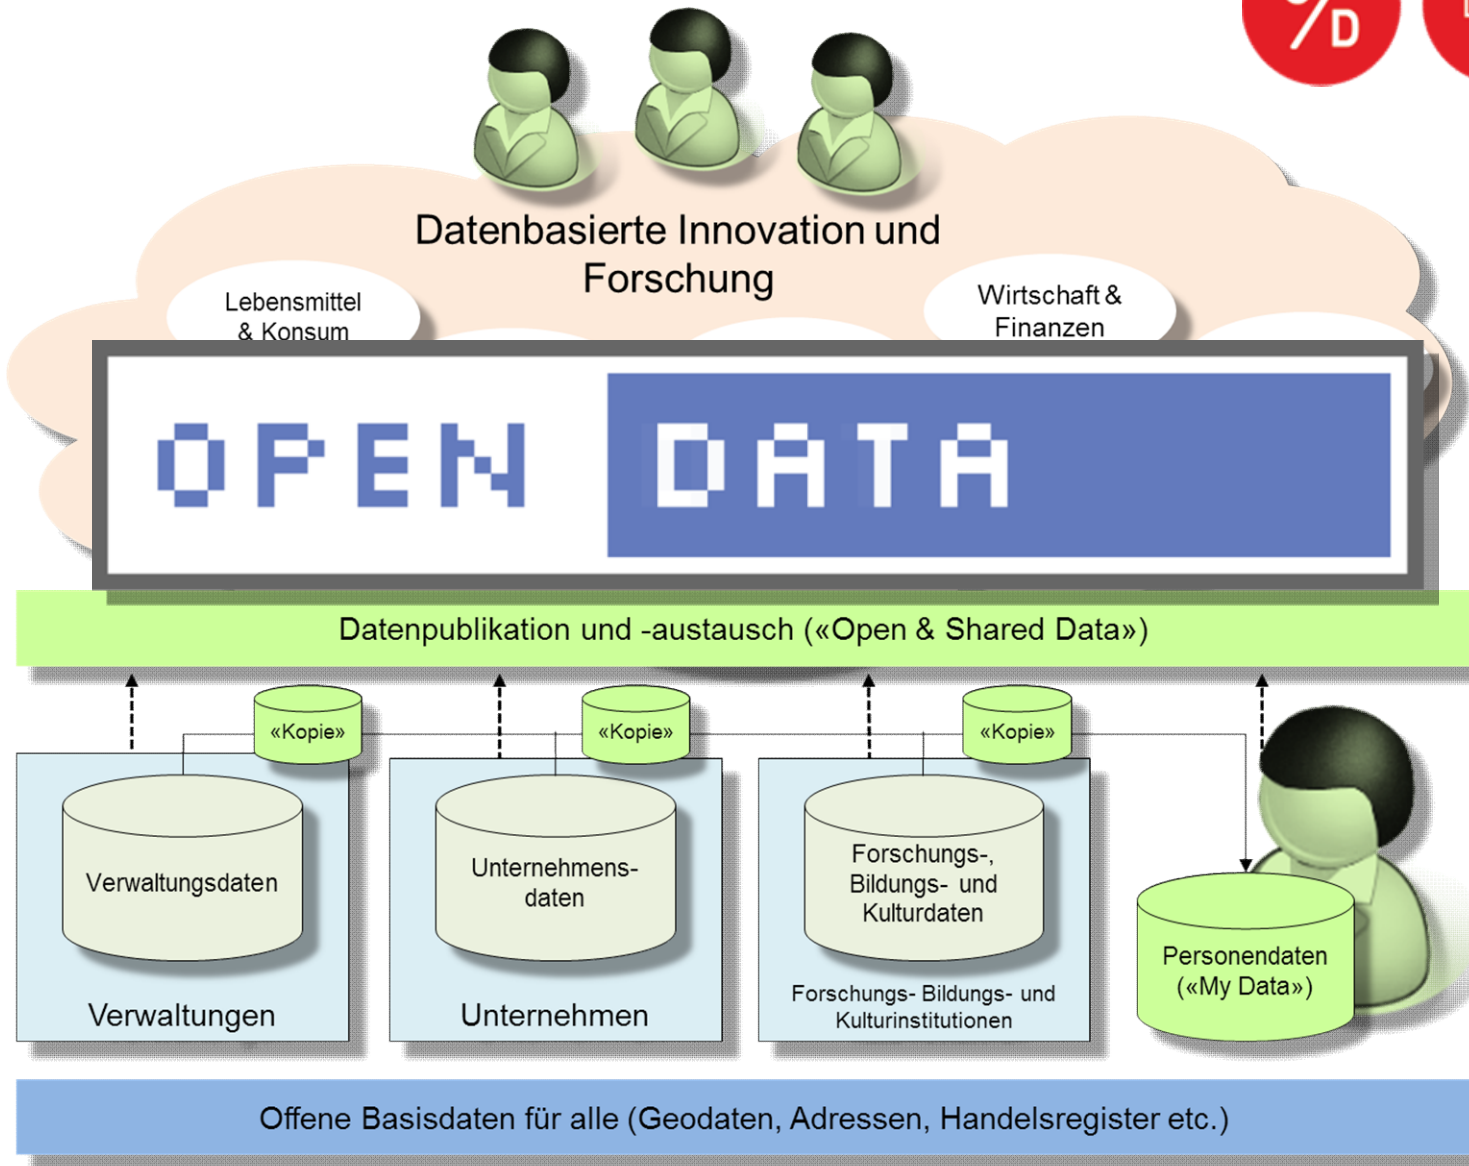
D

Datenbasierte Innovation und Forschung

Lebensmittel & Konsum

Wirtschaft & Finanzen

OPEN DATA

Datenpublikation und -austausch («Open & Shared Data»)

«Kopie»

«Kopie»

«Kopie»

Verwaltungsdaten

Verwaltungen

Unternehmensdaten

Unternehmen

Forschungs-, Bildungs- und Kulturdaten

Forschungs- Bildungs- und Kulturinstitutionen

Personendaten («My Data»)

Offene Basisdaten für alle (Geodaten, Adressen, Handelsregister etc.)